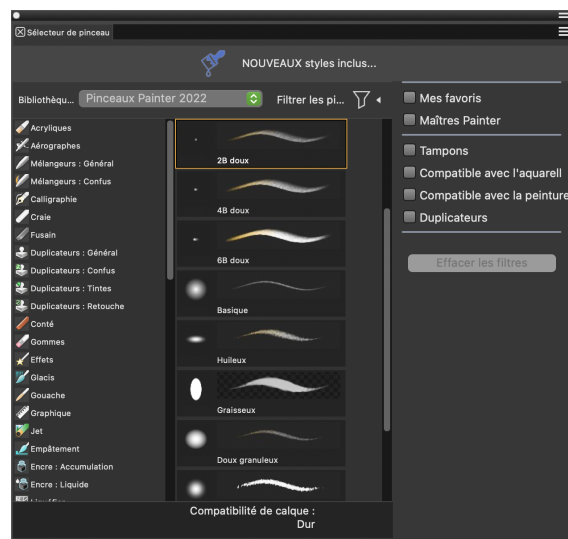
Sélecteur de pinceau

NOUVEAUX styles inclus...

Bibliothèqu... Pinceaux Painter 2022

Filtrer les pi...

Acryliques
Aérographes
Mélangeurs : Général
Mélangeurs : Confus
Calligraphie
Craie
Fusain
Duplicateurs : Général
Duplicateurs : Confus
Duplicateurs : Tintes
Duplicateurs : Retouche
Conté
Gommes
Effets
Glacis
Gouache
Graphique
Jet
Empâtement
Encre : Accumulation
Encre : Liquide

2B doux
4B doux
6B doux
Basique
Huileux
Graisseux
Doux granuleux

Mes favoris
Maîtres Painter
Tampons
Compatible avec l'aquarell
Compatible avec la peinture
Duplicateurs
Effacer les filtres

Compatibilité de calque :
Dur